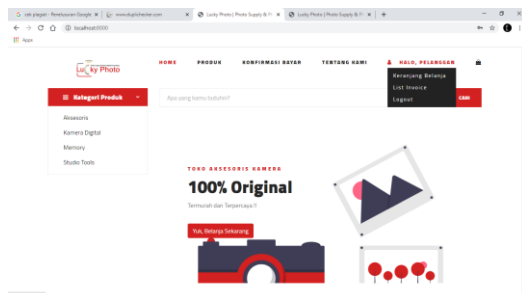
cek plagiat - Penelusuran Google | www.duplichecker.com | Lucky Photo | Photo Supply & P | Lucky Photo | Photo Supply & P | +

localhost:8000

Apps

Lucky Photo

HOME PRODUK KONFIRMASI BAYAR TENTANG KAMI HALO, PELANGGAN

Keranjang Belanja
List Invoice
Logout

Kategori Produk

Apa yang kamu butuhin?

CARI

Aksesoris
Kamera Digital
Memory
Studio Tools

TOKO AKSESORIS KAMERA

100% Original

Termurah dan Terpercaya !!

Yuk, Belanja Sekarang